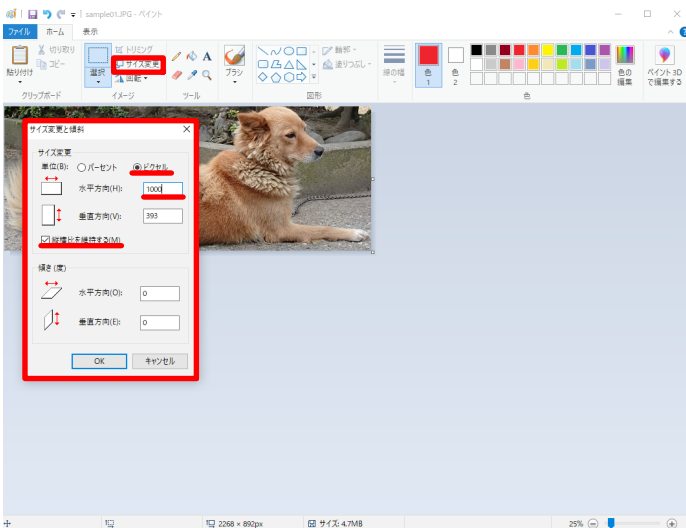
sample01.JPG - ペイント

ファイル ホーム 表示

貼り付け 切り取り コピー
クリップボード

選択 トリミング サイズ変更 回転
イメージ

ツール

ブラシ

輪郭 塗りつぶし
図形

線の幅

色 1 色 2

色

色の編集

ペイント 3D で編集する

サイズ変更と傾斜

サイズ変更
単位(B): ○パーセント ◉ピクセル
水平方向(H): 1000
垂直方向(V): 393
☑縦横比を維持する(M)

傾き (度)
水平方向(O): 0
垂直方向(E): 0

OK キャンセル

2268 × 892px サイズ: 4.7MB 25%